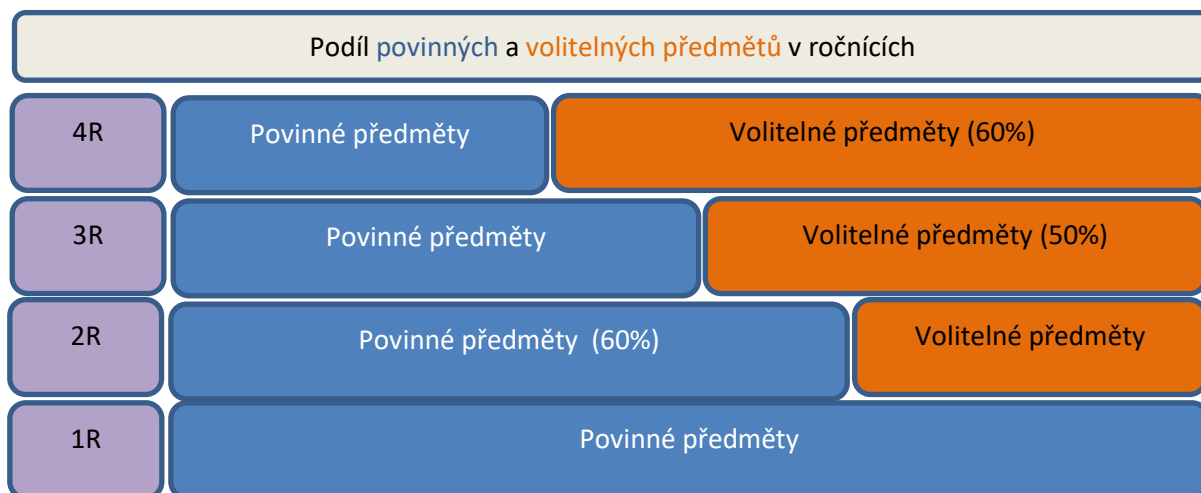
Podíl povinných a volitelných předmětů v ročnících

4R Povinné předměty Volitelné předměty (60%)

3R Povinné předměty Volitelné předměty (50%)

2R Povinné předměty (60%) Volitelné předměty

1R Povinné předměty